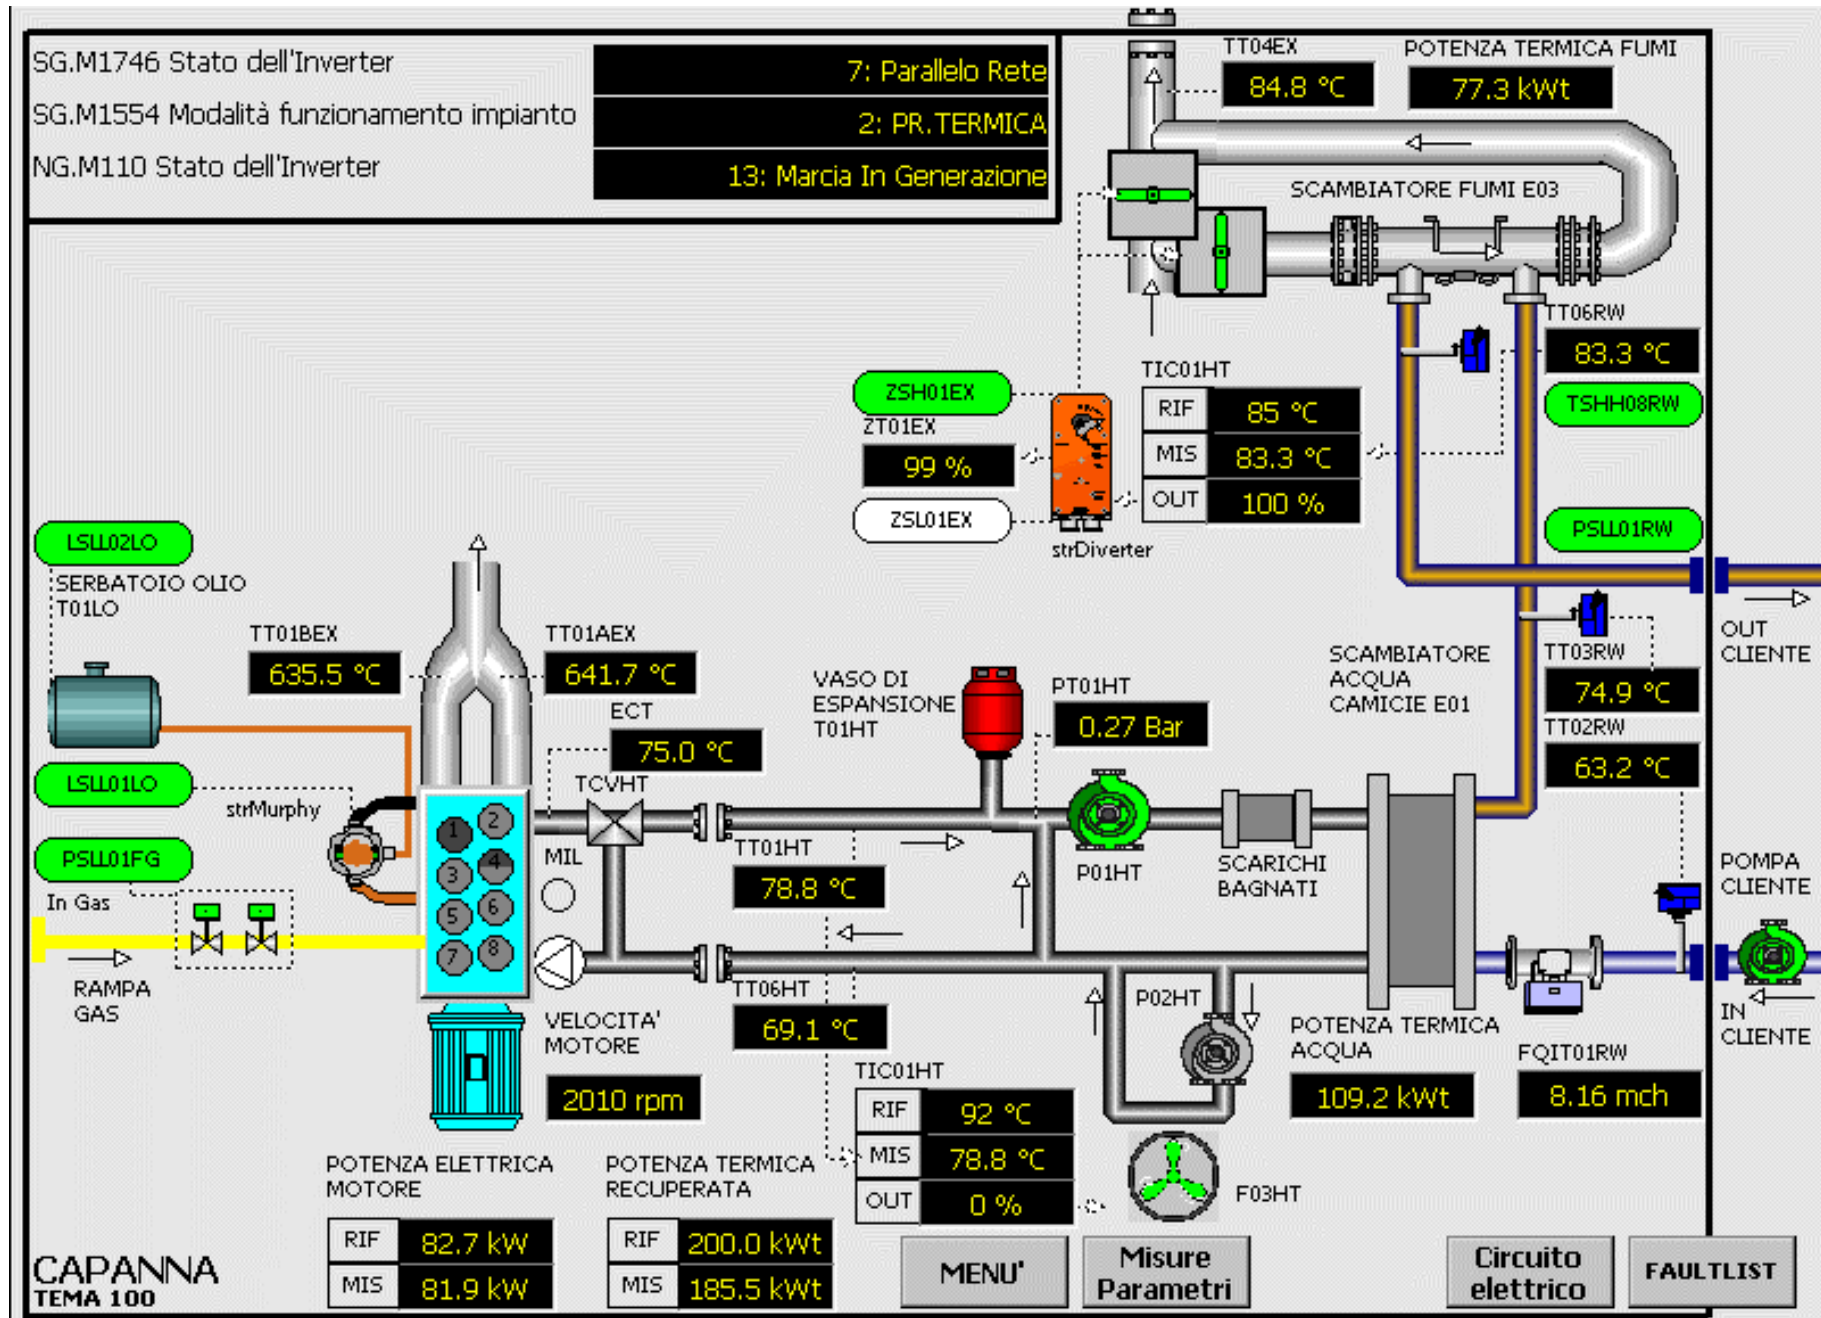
SG.M1746 Stato dell'Inverter
7: Parallelo Rete
SG.M1554 Modalità funzionamento impianto
2: PR.TERMICA
NG.M110 Stato dell'Inverter
13: Marcia In Generazione

TT04EX
84.8 °C
POTENZA TERMICA FUMI
77.3 kWt
SCAMBIATORE FUMI E03
TT06RW
83.3 °C
TSHH08RW
ZSH01EX
ZT01EX
99 %
ZSL01EX
strDiverter
TIC01HT
| RIF | 85 °C |
|---|---|
| MIS | 83.3 °C |
| OUT | 100 % |

PSLL01RW
LSLL02LO
SERBATOIO OLIO
T01LO
TT01BEX
635.5 °C
TT01AEX
641.7 °C
ECT
75.0 °C
TCVHT
VASO DI ESPANSIONE T01HT
PT01HT
0.27 Bar
SCAMBIATORE ACQUA CAMICIE E01
TT03RW
74.9 °C
TT02RW
63.2 °C
OUT CLIENTE
LSLL01LO
strMurphy
PSLL01FG
In Gas
RAMPA GAS
1 2 3 4 5 6 7 8
MIL
TT01HT
78.8 °C
P01HT
SCARICHI BAGNATI
POMPA CLIENTE
TT06HT
69.1 °C
P02HT
IN CLIENTE
VELOCITA' MOTORE
2010 rpm
TIC01HT
| RIF | 92 °C |
|---|---|
| MIS | 78.8 °C |
| OUT | 0 % |

POTENZA TERMICA ACQUA
109.2 kWt
FQIT01RW
8.16 mch
F03HT
POTENZA ELETTRICA MOTORE
| RIF | 82.7 kW |
|---|---|
| MIS | 81.9 kW |

POTENZA TERMICA RECUPERATA
| RIF | 200.0 kWt |
|---|---|
| MIS | 185.5 kWt |

CAPANNA
TEMA 100
MENU'
Misure Parametri
Circuito elettrico
FAULTLIST